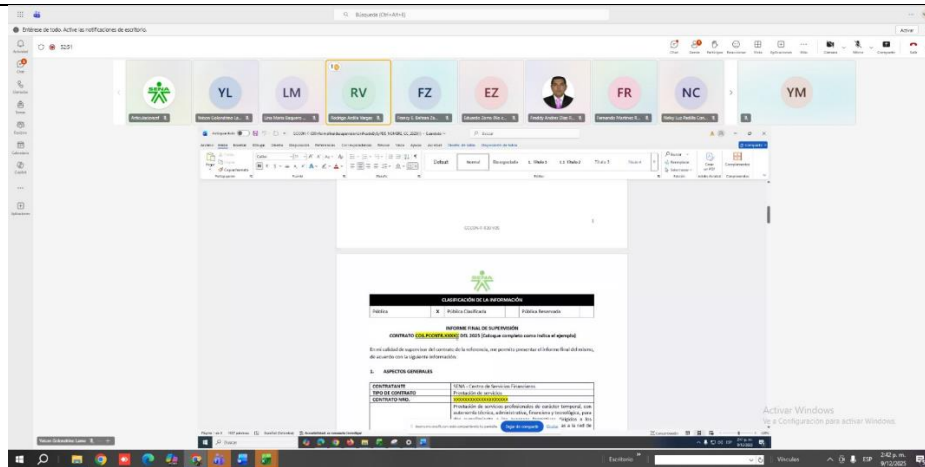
Búsqueda (Ctrl+Alt+E)

Entérese de todo. Active las notificaciones de escritorio.

Activar

32:51

Articulacionsf

YL

Yeison Colombiano La...

LM

Lina María Esquivel ...

RV

Rodrigo Andrés Vargas

FZ

Francy E. Beltrán Za...

EZ

Eduardo Zarate Ro...

Freddy Andrés Díaz F...

FR

Fernando Martínez R...

NC

Nelsy Luz Padilla Cas...

YM

Chat

Personas

Reacciones

Vista

Aplicaciones

Más

Cámara

Micro

Compartir

Salir

CLASIFICACIÓN DE LA INFORMACIÓN

| Pública | X | Pública Clasificada | Pública Reservada |
|---|---|---|---|

INFORME FINAL DE SUPERVISIÓN

CONTRATO COL.P.CONTR.XXXX DEL 2021 (Coloque completo como indica el ejemplo)

En mi calidad de supervisor del contrato de la referencia, me permito presentar el informe final del mismo, de acuerdo con la siguiente información:

1. ASPECTOS GENERALES

| CONTRATANTE | SENA - Centro de Servicios Financieros |
|---|---|
| TIPO DE CONTRATO | Prestación de servicios |
| CONTRATO NRO. | XXXXXXXXXXXXXXXXX |
| | Prestación de servicios profesionales de carácter temporal, con autonomía técnica, administrativa, financiera y tecnológica, para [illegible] a la red de |

Activar Windows

Ve a Configuración para activar Windows.

Dejar de compartir

Yeison Colombiano Lasso

Buscar

Escritorio

Vínculos

ESP

2:42 p. m.

9/12/2021